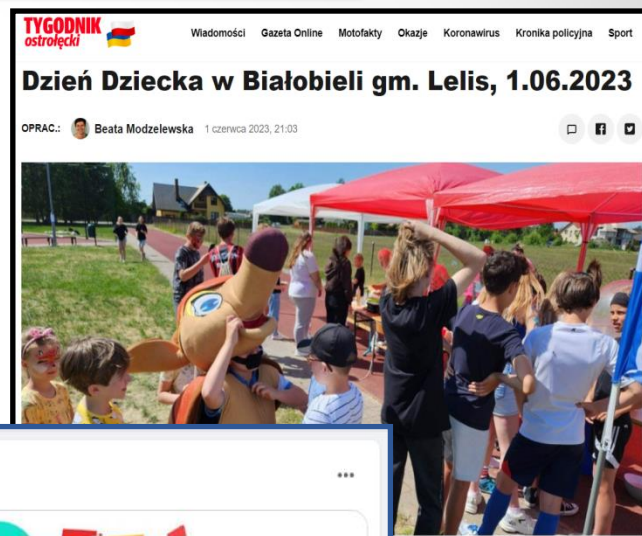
TYGODNIK ostrołęcki

Wiadomości Gazeta Online Motofakty Okazje Koronawirus Kronika policyjna Sport

Dzień Dziecka w Białobieli gm. Lelis, 1.06.2023

OPRAC.: Beata Modzelewska 1 czerwca 2023, 21:03

...